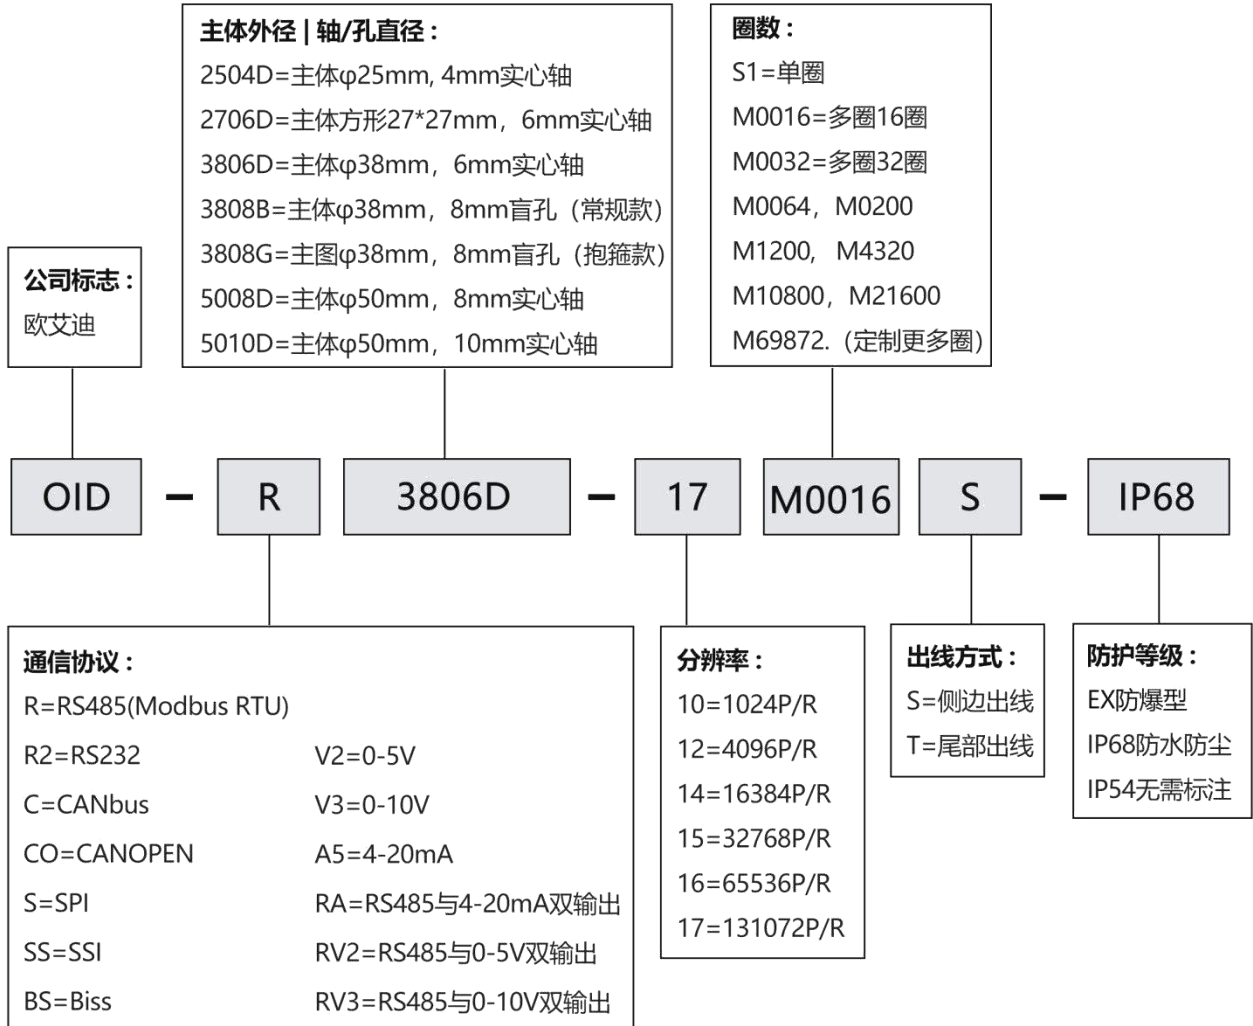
主体外径 | 轴/孔直径：
2504D=主体φ25mm, 4mm实心轴
2706D=主体方形27*27mm，6mm实心轴
3806D=主体φ38mm，6mm实心轴
3808B=主体φ38mm，8mm盲孔（常规款）
3808G=主图φ38mm，8mm盲孔（抱箍款）
5008D=主体φ50mm，8mm实心轴
5010D=主体φ50mm，10mm实心轴

圈数：
S1=单圈
M0016=多圈16圈
M0032=多圈32圈
M0064，M0200
M1200，M4320
M10800，M21600
M69872.（定制更多圈）

公司标志：
欧艾迪

OID – R 3806D – 17 M0016 S – IP68

通信协议：
R=RS485(Modbus RTU)

| | |
|---|---|
| R2=RS232 | V2=0-5V |
| C=CANbus | V3=0-10V |
| CO=CANOPEN | A5=4-20mA |
| S=SPI | RA=RS485与4-20mA双输出 |
| SS=SSI | RV2=RS485与0-5V双输出 |
| BS=Biss | RV3=RS485与0-10V双输出 |

分辨率：
10=1024P/R
12=4096P/R
14=16384P/R
15=32768P/R
16=65536P/R
17=131072P/R

出线方式：
S=侧边出线
T=尾部出线

防护等级：
EX防爆型
IP68防水防尘
IP54无需标注